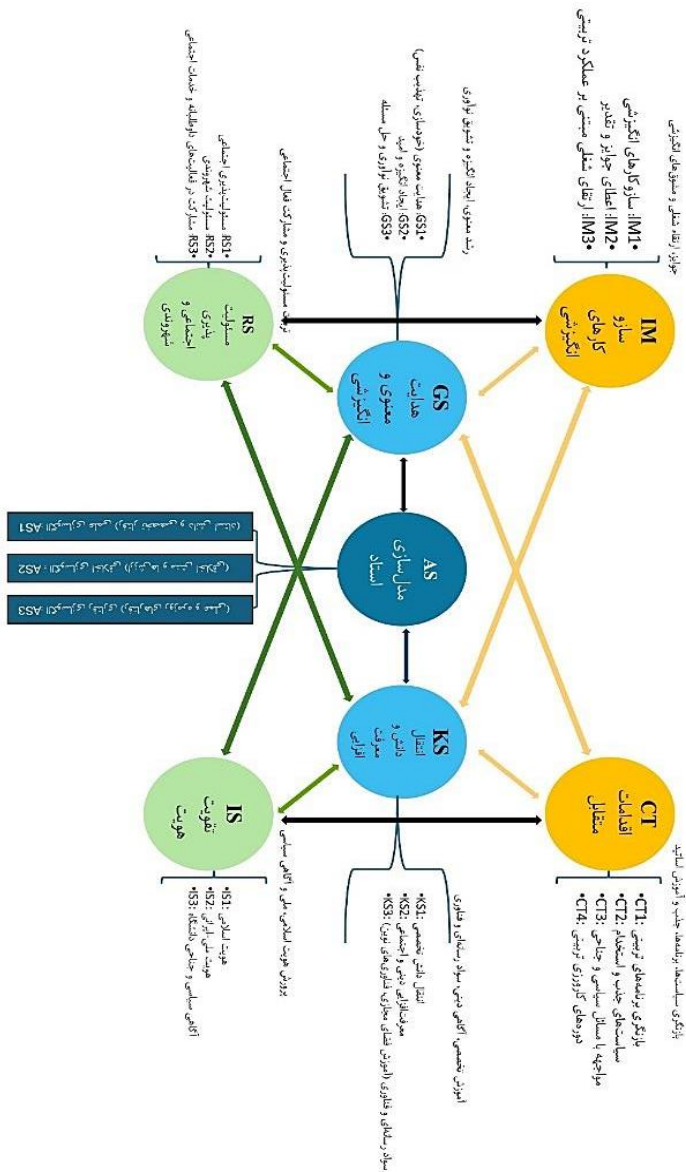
IM
سازو کارهای انگیزشی

•IM1: سازوکارهای انگیزشی
•IM2: اعطای جوایز و تقدیر
•IM3: ارتقای شغلی مبتنی بر عملکرد تربیتی

جوایز، ارتقاء شغلی و مشوق‌های انگیزشی

GS
هدایت معنوی و انگیزشی

•GS1: هدایت معنوی (خودسازی، تهذیب نفس)
•GS2: ایجاد انگیزه و امید
•GS3: تشویق نوآوری و حل مسئله

رشد معنوی، ایجاد انگیزه و تشویق نوآوری

RS
مسئولیت پذیری اجتماعی و شهروندی

•RS1: مسئولیت‌پذیری اجتماعی
•RS2: مسئولیت شهروندی
•RS3: مشارکت در فعالیت‌های داوطلبانه و خدمات اجتماعی

ترویج مسئولیت‌پذیری و مشارکت فعال اجتماعی

AS
مدل‌سازی استاد

AS1: الگوسازی رفتاری (رفتار و اخلاق)
AS2: الگوسازی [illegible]
AS3: الگوسازی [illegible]

CT
اقدامات متقابل

•CT1: بازنگری برنامه‌های تربیتی
•CT2: سیاست‌های جذب و استخدام
•CT3: مواجهه با مسائل سیاسی و جناحی
•CT4: دوره‌های کارورزی تربیتی

بازنگری سیاست‌ها، برنامه‌ها، جذب و آموزش اساتید

KS
انتقال دانش و معرفت افزایی

•KS1: انتقال دانش تخصصی
•KS2: معرفت‌افزایی دینی و اجتماعی
•KS3: سواد رسانه‌ای و فناوری (آموزش فضای مجازی، فناوری‌های نوین)

آموزش تخصصی، آگاهی دینی، سواد رسانه‌ای و فناوری

IS
تقویت هویت

•IS1: هویت اسلامی
•IS2: هویت ملی ایرانی
•IS3: آگاهی سیاسی و جناحی دانشگاه

پرورش هویت اسلامی، ملی و آگاهی سیاسی